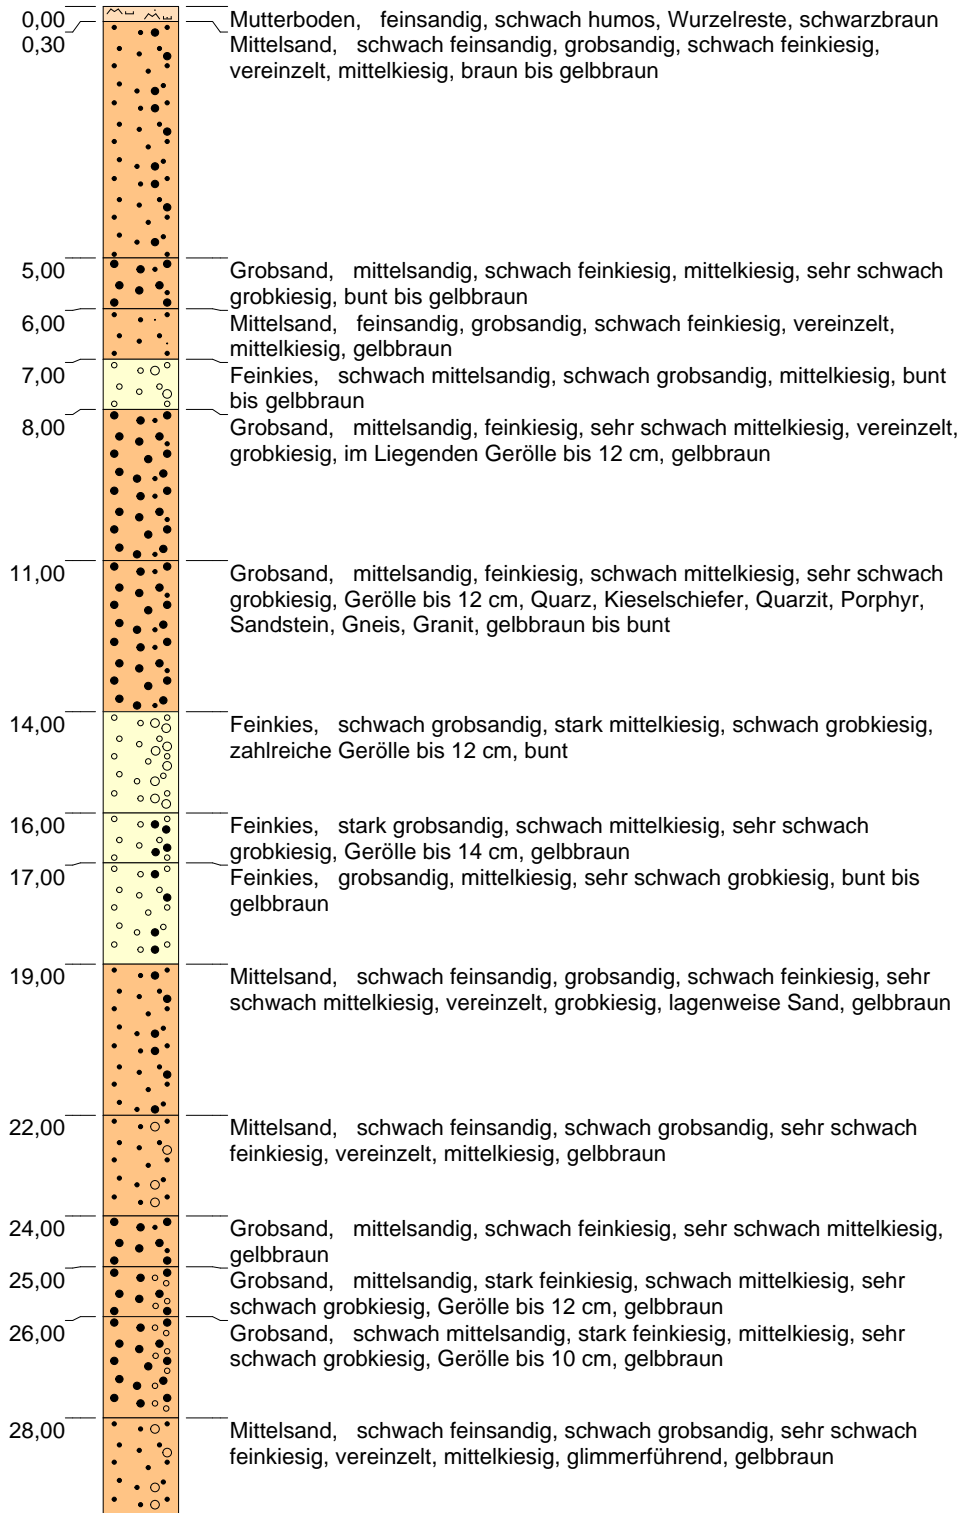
0,00 Mutterboden, feinsandig, schwach humos, Wurzelreste, schwarzbraun
0,30 Mittelsand, schwach feinsandig, grobsandig, schwach feinkiesig, vereinzelt, mittelkiesig, braun bis gelbbraun

5,00 Grobsand, mittelsandig, schwach feinkiesig, mittelkiesig, sehr schwach grobkiesig, bunt bis gelbbraun

6,00 Mittelsand, feinsandig, grobsandig, schwach feinkiesig, vereinzelt, mittelkiesig, gelbbraun

7,00 Feinkies, schwach mittelsandig, schwach grobsandig, mittelkiesig, bunt bis gelbbraun

8,00 Grobsand, mittelsandig, feinkiesig, sehr schwach mittelkiesig, vereinzelt, grobkiesig, im Liegenden Gerölle bis 12 cm, gelbbraun

11,00 Grobsand, mittelsandig, feinkiesig, schwach mittelkiesig, sehr schwach grobkiesig, Gerölle bis 12 cm, Quarz, Kieselschiefer, Quarzit, Porphyr, Sandstein, Gneis, Granit, gelbbraun bis bunt

14,00 Feinkies, schwach grobsandig, stark mittelkiesig, schwach grobkiesig, zahlreiche Gerölle bis 12 cm, bunt

16,00 Feinkies, stark grobsandig, schwach mittelkiesig, sehr schwach grobkiesig, Gerölle bis 14 cm, gelbbraun

17,00 Feinkies, grobsandig, mittelkiesig, sehr schwach grobkiesig, bunt bis gelbbraun

19,00 Mittelsand, schwach feinsandig, grobsandig, schwach feinkiesig, sehr schwach mittelkiesig, vereinzelt, grobkiesig, lagenweise Sand, gelbbraun

22,00 Mittelsand, schwach feinsandig, schwach grobsandig, sehr schwach feinkiesig, vereinzelt, mittelkiesig, gelbbraun

24,00 Grobsand, mittelsandig, schwach feinkiesig, sehr schwach mittelkiesig, gelbbraun

25,00 Grobsand, mittelsandig, stark feinkiesig, schwach mittelkiesig, sehr schwach grobkiesig, Gerölle bis 12 cm, gelbbraun

26,00 Grobsand, schwach mittelsandig, stark feinkiesig, mittelkiesig, sehr schwach grobkiesig, Gerölle bis 10 cm, gelbbraun

28,00 Mittelsand, schwach feinsandig, schwach grobsandig, sehr schwach feinkiesig, vereinzelt, mittelkiesig, glimmerführend, gelbbraun